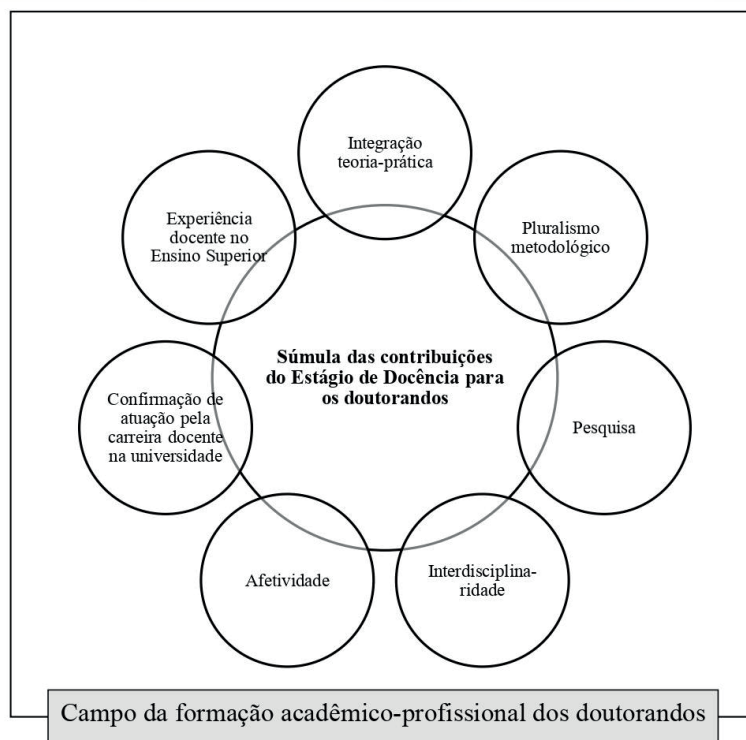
Integração teoria-prática

Experiência docente no Ensino Superior

Pluralismo metodológico

Súmula das contribuições do Estágio de Docência para os doutorandos

Confirmação de atuação pela carreira docente na universidade

Pesquisa

Afetividade

Interdisciplinaridade

Campo da formação acadêmico-profissional dos doutorandos